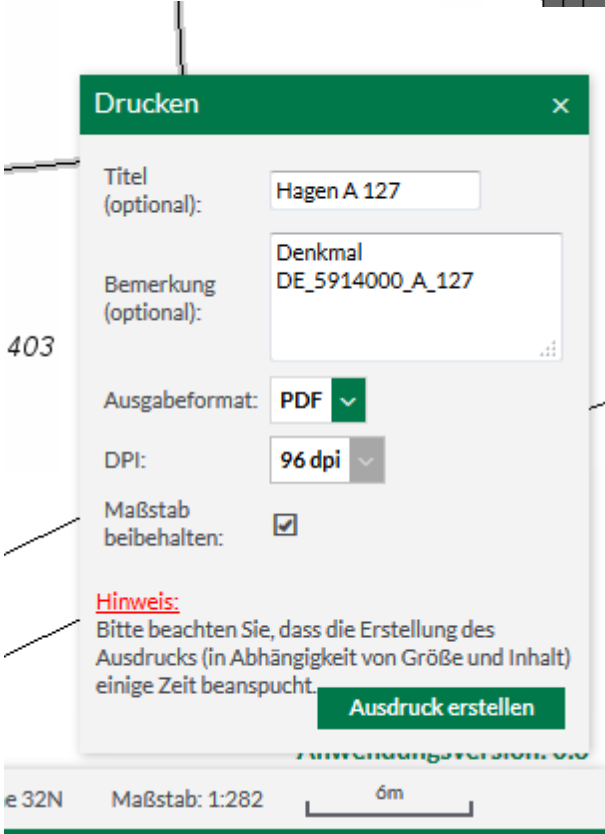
403

Drucken ×

Titel (optional): Hagen A 127

Bemerkung (optional): Denkmal DE_5914000_A_127

Ausgabeformat: PDF

DPI: 96 dpi

Maßstab beibehalten: ☑

Hinweis:
Bitte beachten Sie, dass die Erstellung des Ausdrucks (in Abhängigkeit von Größe und Inhalt) einige Zeit beanspucht.

Ausdruck erstellen

Anwendungsversion: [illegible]

e 32N Maßstab: 1:282 6m